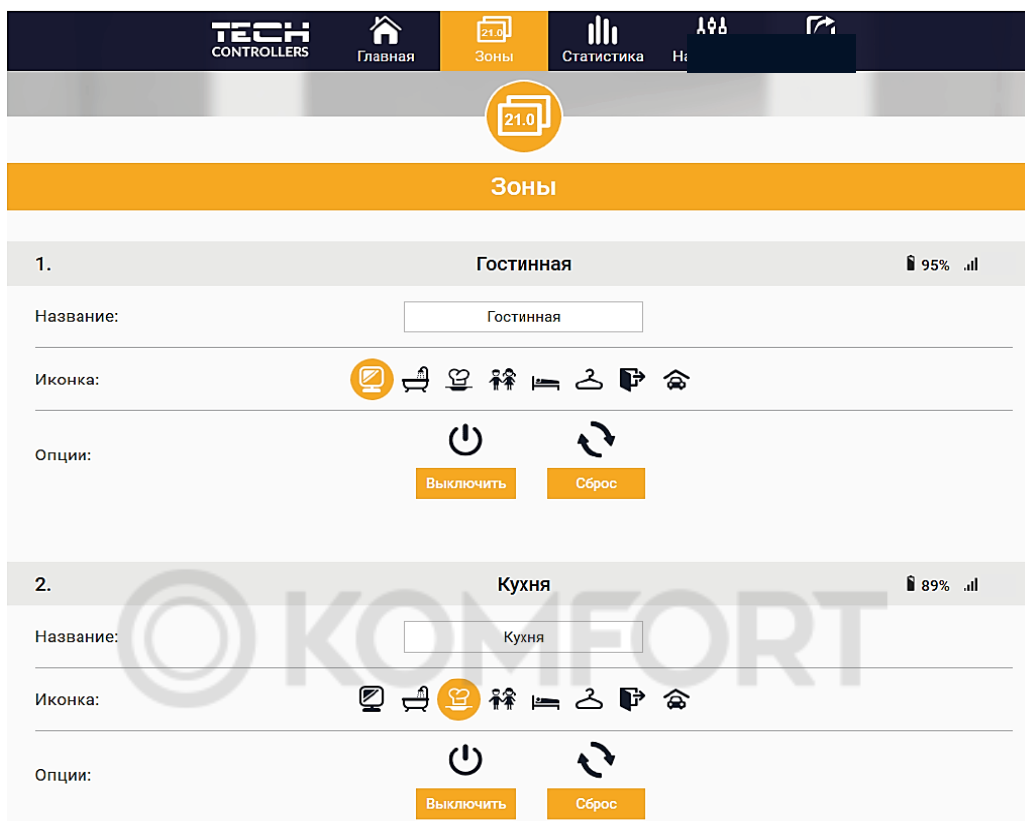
TECH CONTROLLERS

Главная

21.0
Зоны

Статистика

На

21.0

Зоны

1.

Гостинная

95%

Название:

Гостинная

Иконка:

Опции:

Выключить

Сброс

2.

Кухня

89%

Название:

Кухня

Иконка:

Опции:

Выключить

Сброс

KOMFORT